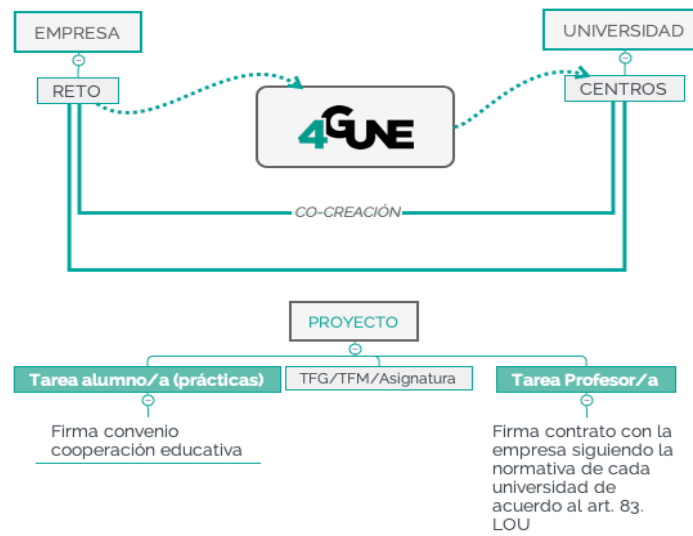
EMPRESA

RETO

4GUNE

UNIVERSIDAD

CENTROS

CO-CREACIÓN

PROYECTO

Tarea alumno/a (prácticas)

TFG/TFM/Asignatura

Tarea Profesor/a

Firma convenio cooperación educativa

Firma contrato con la empresa siguiendo la normativa de cada universidad de acuerdo al art. 83. LOU